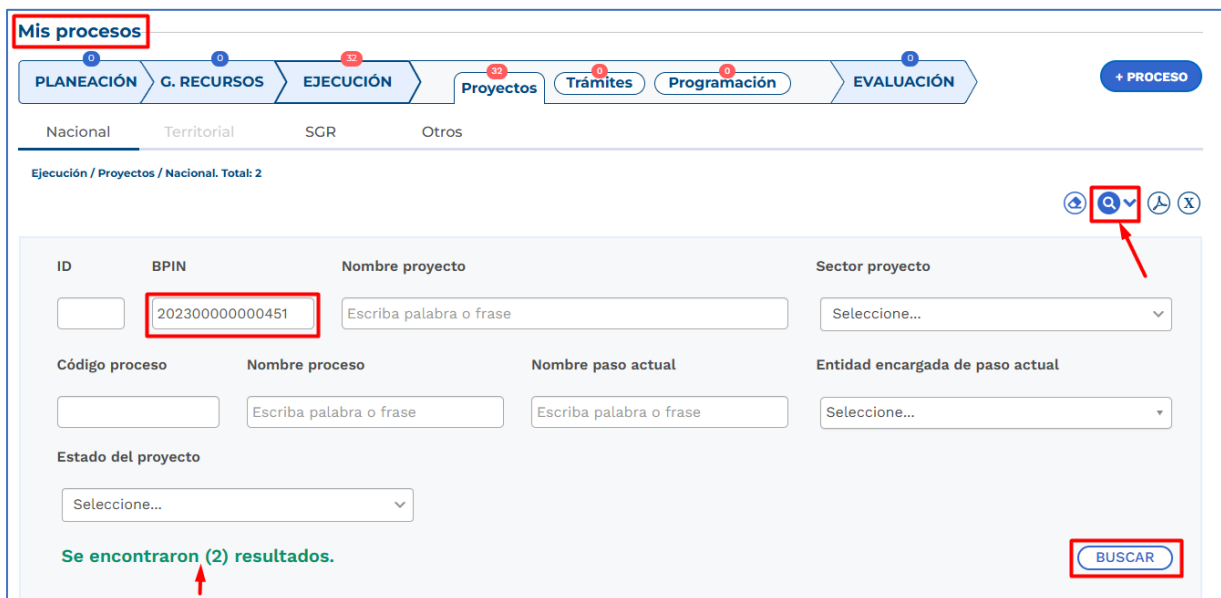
Mis procesos

0 PLANEACIÓN 0 G. RECURSOS 32 EJECUCIÓN 32 Proyectos 0 Trámites 0 Programación 0 EVALUACIÓN

+ PROCESO

Nacional Territorial SGR Otros

Ejecución / Proyectos / Nacional. Total: 2

ID

BPIN

202300000000451

Nombre proyecto

Escriba palabra o frase

Sector proyecto

Seleccione...

Código proceso

Nombre proceso

Escriba palabra o frase

Nombre paso actual

Escriba palabra o frase

Entidad encargada de paso actual

Seleccione...

Estado del proyecto

Seleccione...

Se encontraron (2) resultados.

BUSCAR